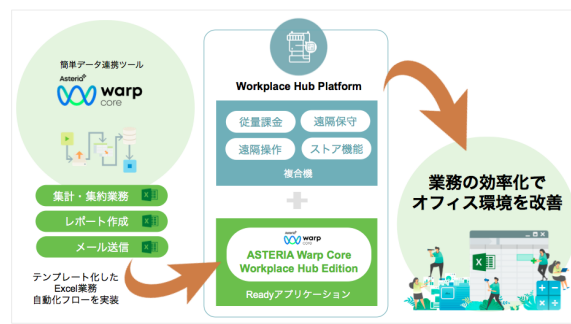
簡単データ連携ツール

Asteria

warp core

集計・集約業務

レポート作成

メール送信

テンプレート化した Excel業務 自動化フローを実装

Workplace Hub Platform

従量課金

遠隔保守

遠隔操作

ストア機能

複合機

+

Asteria warp core

ASTERIA Warp Core Workplace Hub Edition

Readyアプリケーション

業務の効率化で オフィス環境を改善